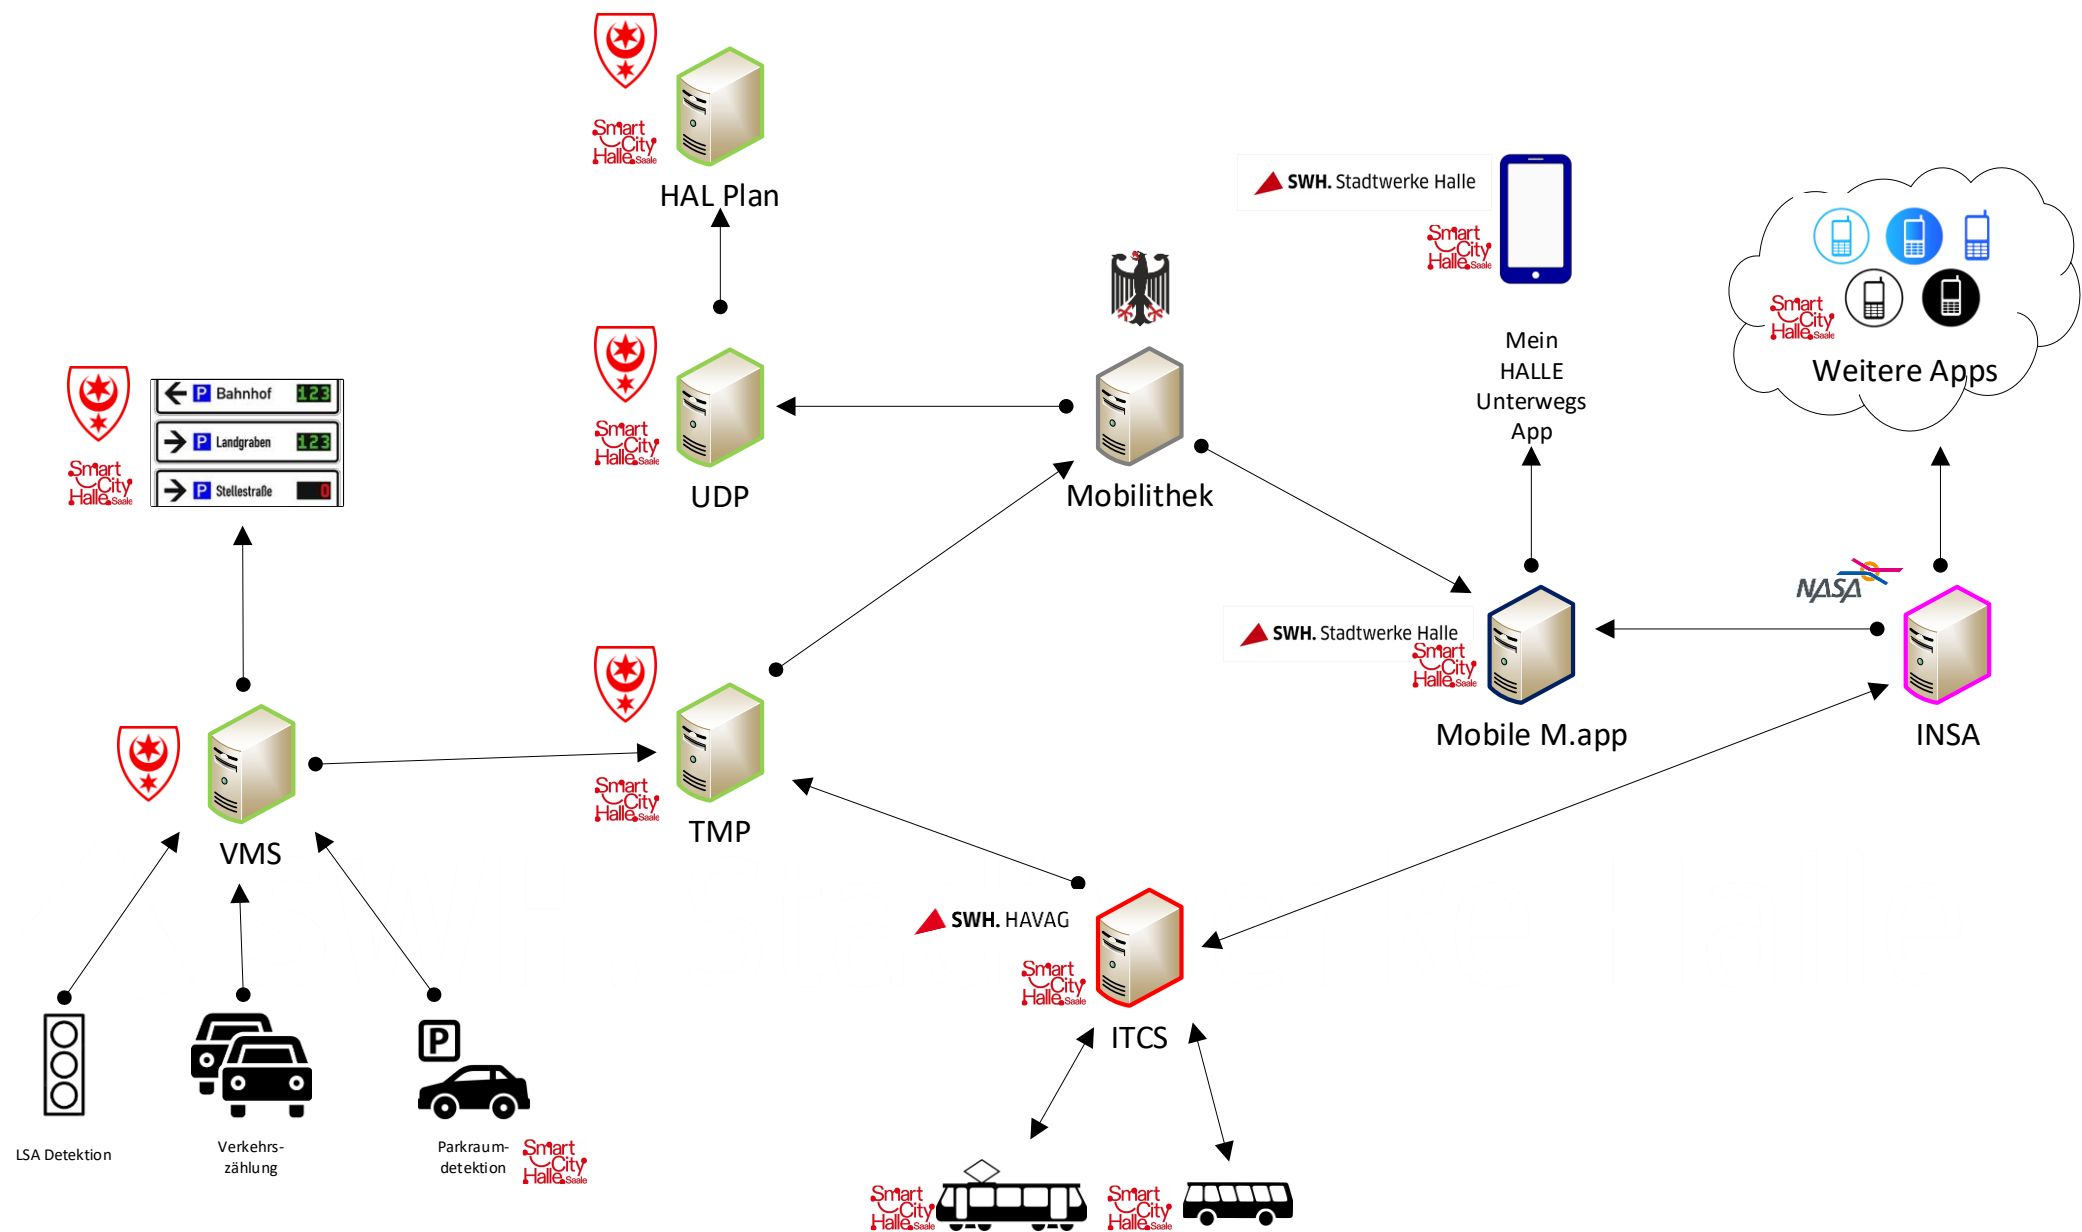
Smart City Halle Saale

HAL Plan

SWH. Stadtwerke Halle

Smart City Halle Saale

Smart City Halle Saale

Weitere Apps

Mein HALLE Unterwegs App

Smart City Halle Saale

UDP

Mobilithek

P Bahnhof 123

P Landgraben 123

P Stellestraße 0

Smart City Halle Saale

SWH. Stadtwerke Halle

Smart City Halle Saale

NASA

Mobile M.app

INSA

Smart City Halle Saale

TMP

VMS

SWH. HAVAG

Smart City Halle Saale

ITCS

P

LSA Detektion

Verkehrszählung

Parkraumdetektion

Smart City Halle Saale

Smart City Halle Saale

Smart City Halle Saale